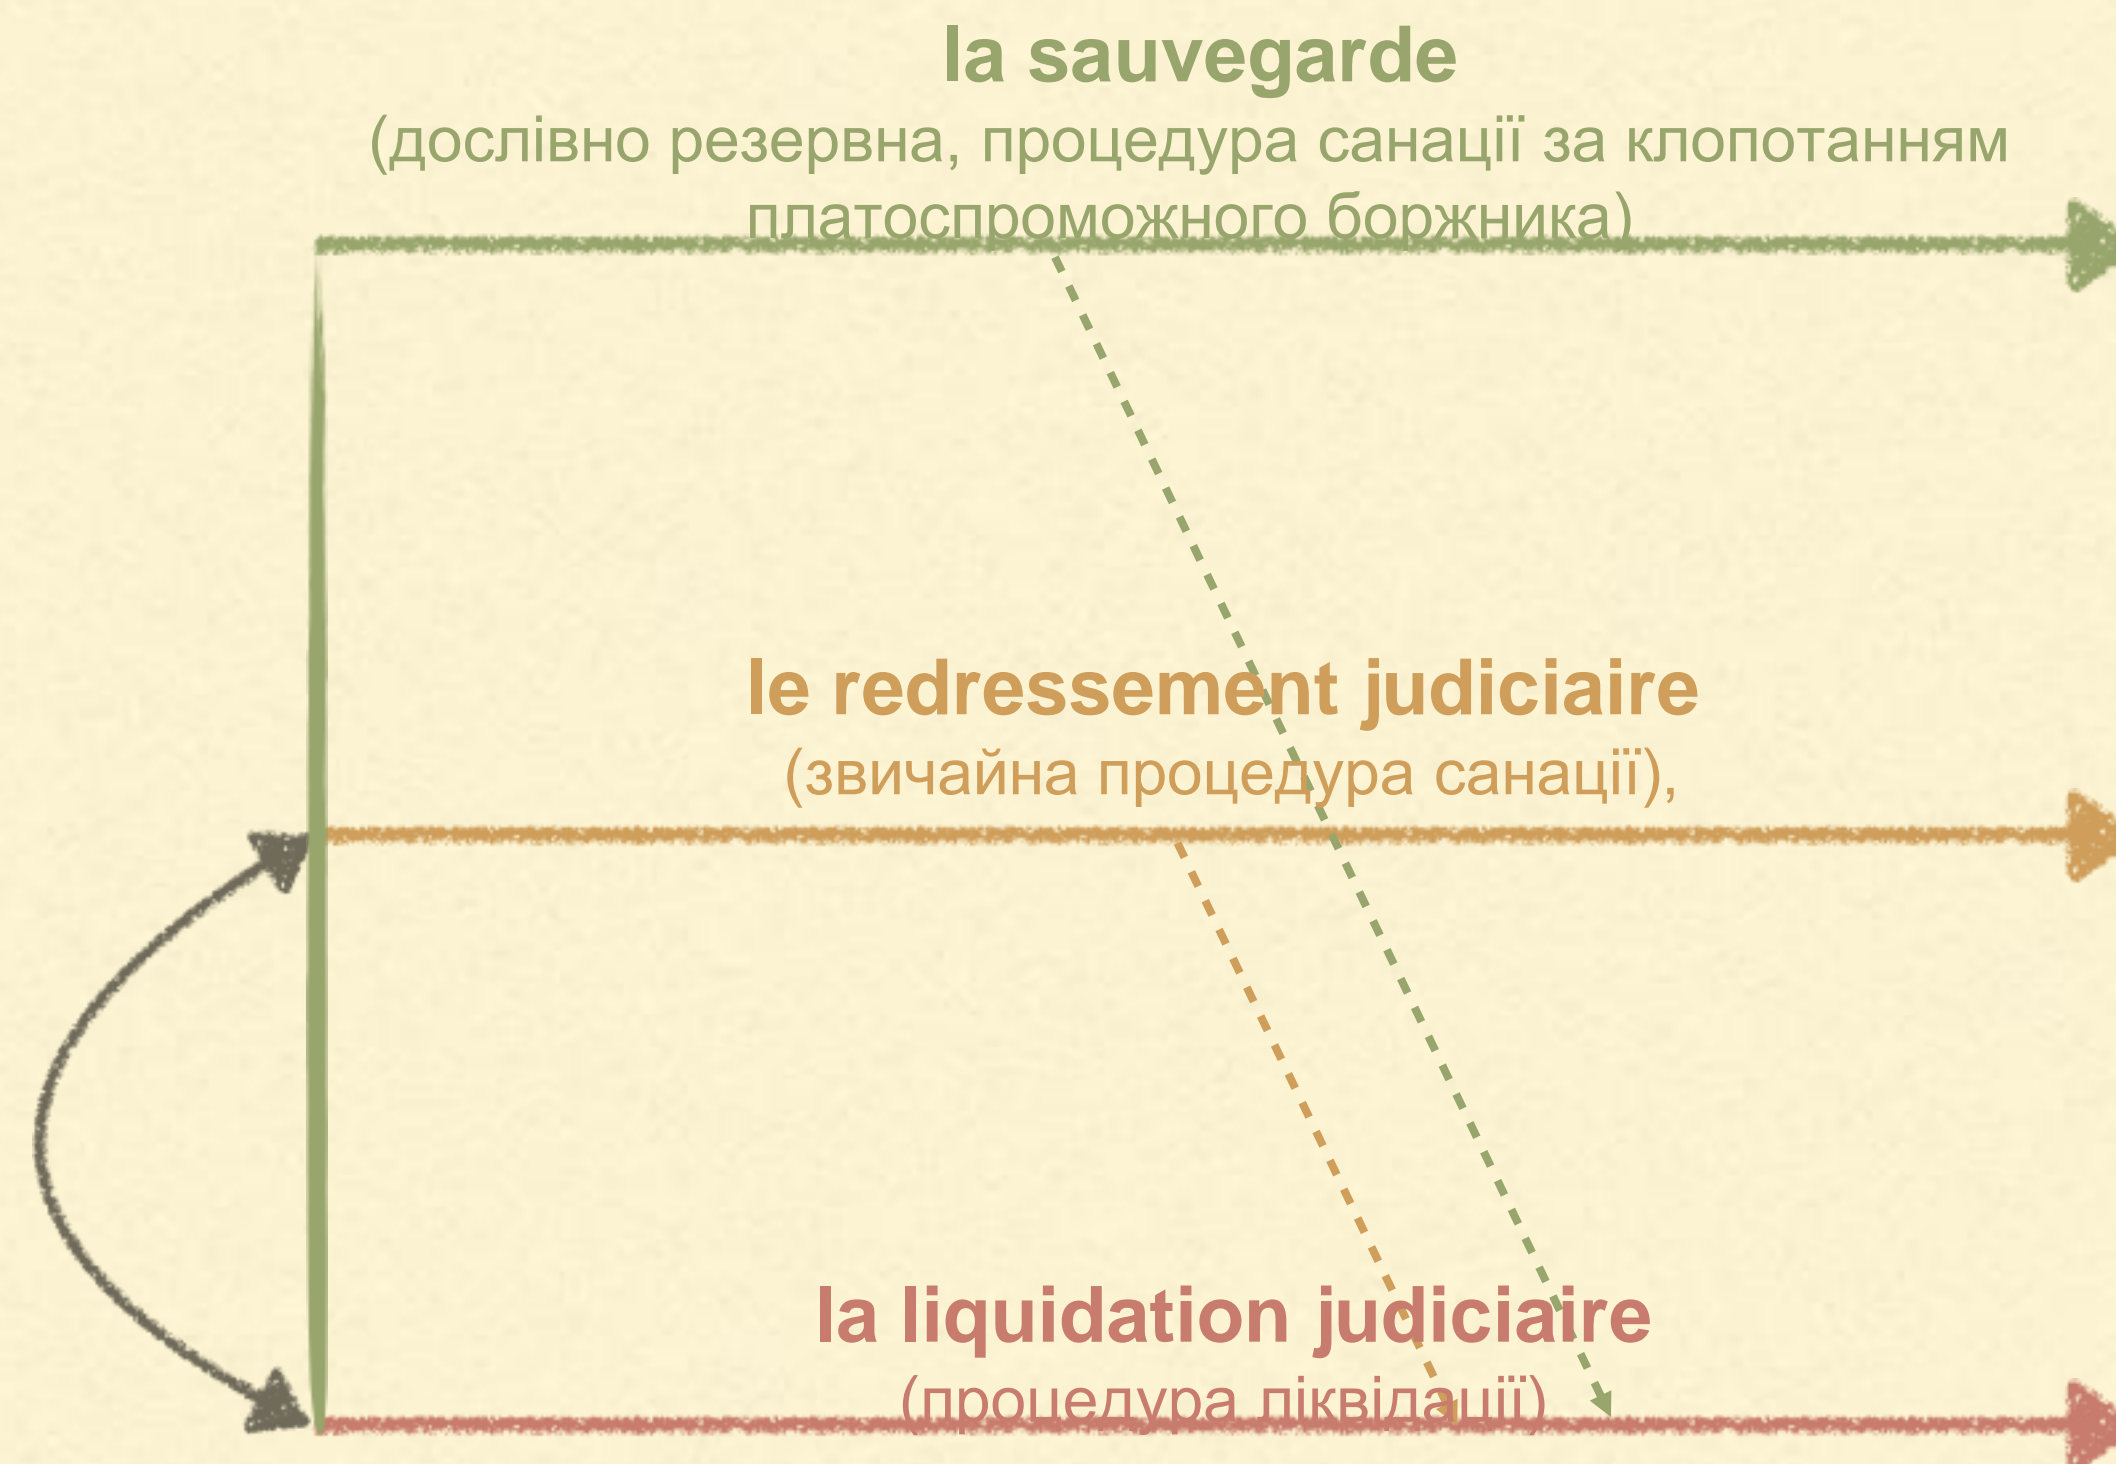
la sauvegarde
(дослівно резервна, процедура санації за клопотанням платоспроможного боржника)

le redressement judiciaire
(звичайна процедура санації),

la liquidation judiciaire
(процедура ліквідації)